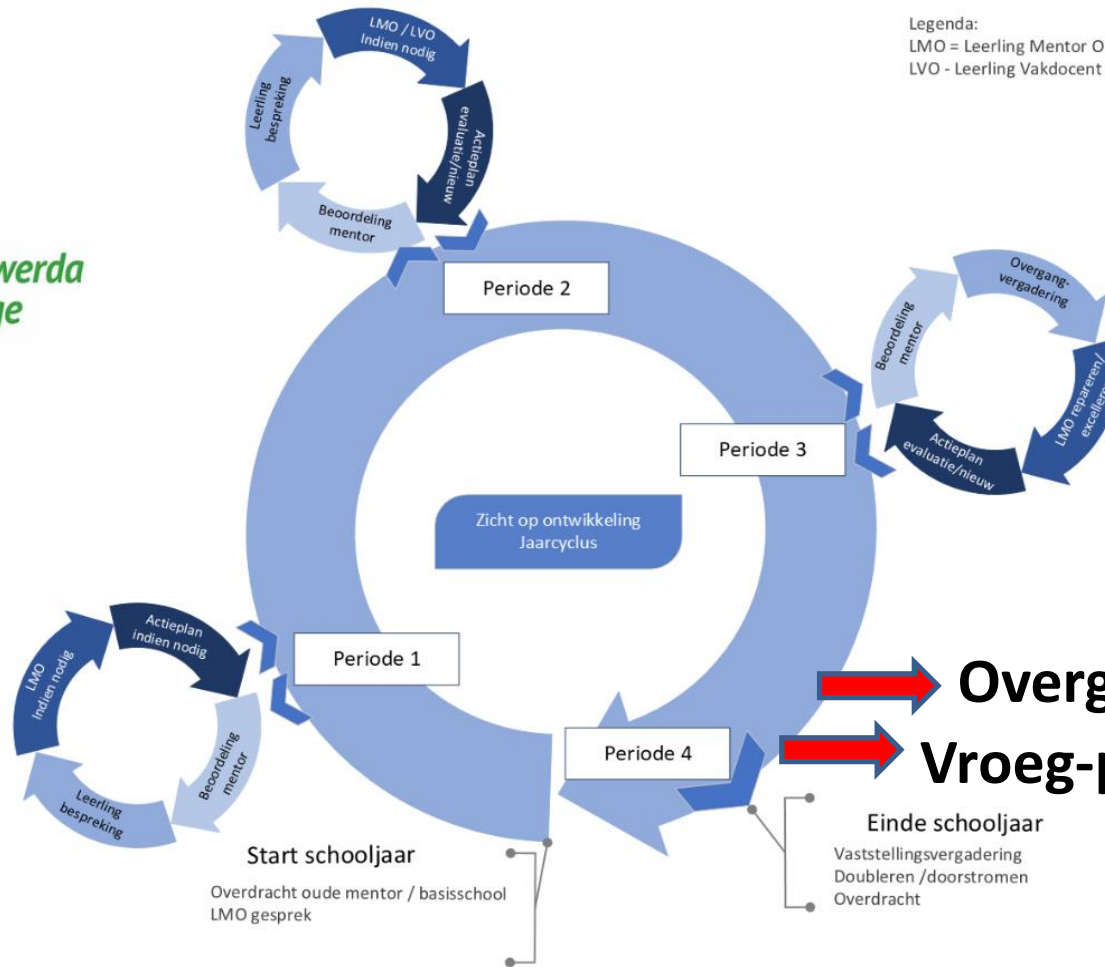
Legenda:
LMO = Leerling Mentor O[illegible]
LVO - Leerling Vakdocent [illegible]

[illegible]werda
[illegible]ge

LMO / LVO
Indien nodig
Actieplan
evaluatie/nieuw
Beoordeling
mentor
Leerling
bespreking

Periode 2

Overgang-
vergadering
LMO repareren/
excelle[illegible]
Actieplan
evaluatie/nieuw
Beoordeling
mentor

Periode 3

Zicht op ontwikkeling
Jaarcyclus

Actieplan
indien nodig
Beoordeling
mentor
Leerling
bespreking
LMO
Indien nodig

Periode 1

Overg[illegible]
Vroeg-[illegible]

Periode 4

Einde schooljaar
Vaststellingsvergadering
Doubleren /doorstromen
Overdracht

Start schooljaar
Overdracht oude mentor / basisschool
LMO gesprek